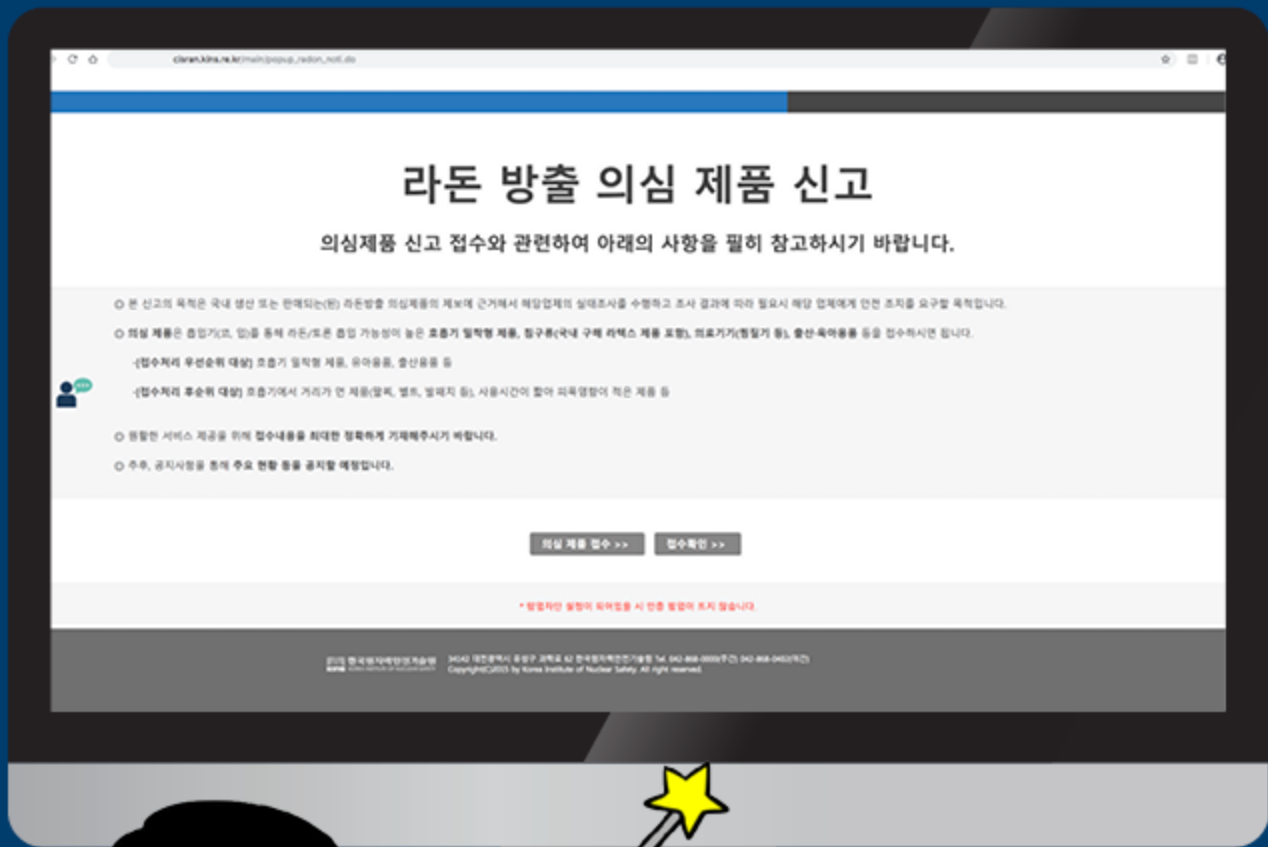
cleran.kins.re.kr/main/popup_radon_noti.do

라돈 방출 의심 제품 신고

의심제품 신고 접수와 관련하여 아래의 사항을 필히 참고하시기 바랍니다.

○ 본 신고의 목적은 국내 생산 또는 판매되는(된) 라돈방출 의심제품의 제보에 근거해서 해당업체의 실태조사를 수행하고 조사 결과에 따라 필요시 해당 업체에게 안전 조치를 요구할 목적입니다.

○ 의심 제품은 호흡기(코, 입)를 통해 라돈/토론 흡입 가능성이 높은 호흡기 밀착형 제품, 침구류(국내 구매 라텍스 제품 포함), 의료기기(찜질기 등), 출산·육아용품 등을 접수하시면 됩니다.

-(접수처리 우선순위 대상) 호흡기 밀착형 제품, 유아용품, 출산용품 등

-(접수처리 후순위 대상) 호흡기에서 거리가 먼 제품(팔찌, 벨트, 발패치 등), 사용시간이 짧아 피폭영향이 적은 제품 등

○ 원활한 서비스 제공을 위해 접수내용을 최대한 정확하게 기재해주시기 바랍니다.

○ 추후, 공지사항을 통해 주요 현황 등을 공지할 예정입니다.

의심 제품 접수 >>
접수확인 >>

* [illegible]

한국원자력안전기술원
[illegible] Tel. 042-868-0000(주간) 042-868-0402(야간)
Copyright(C)2015 by Korea Institute of Nuclear Safety. All right reserved.